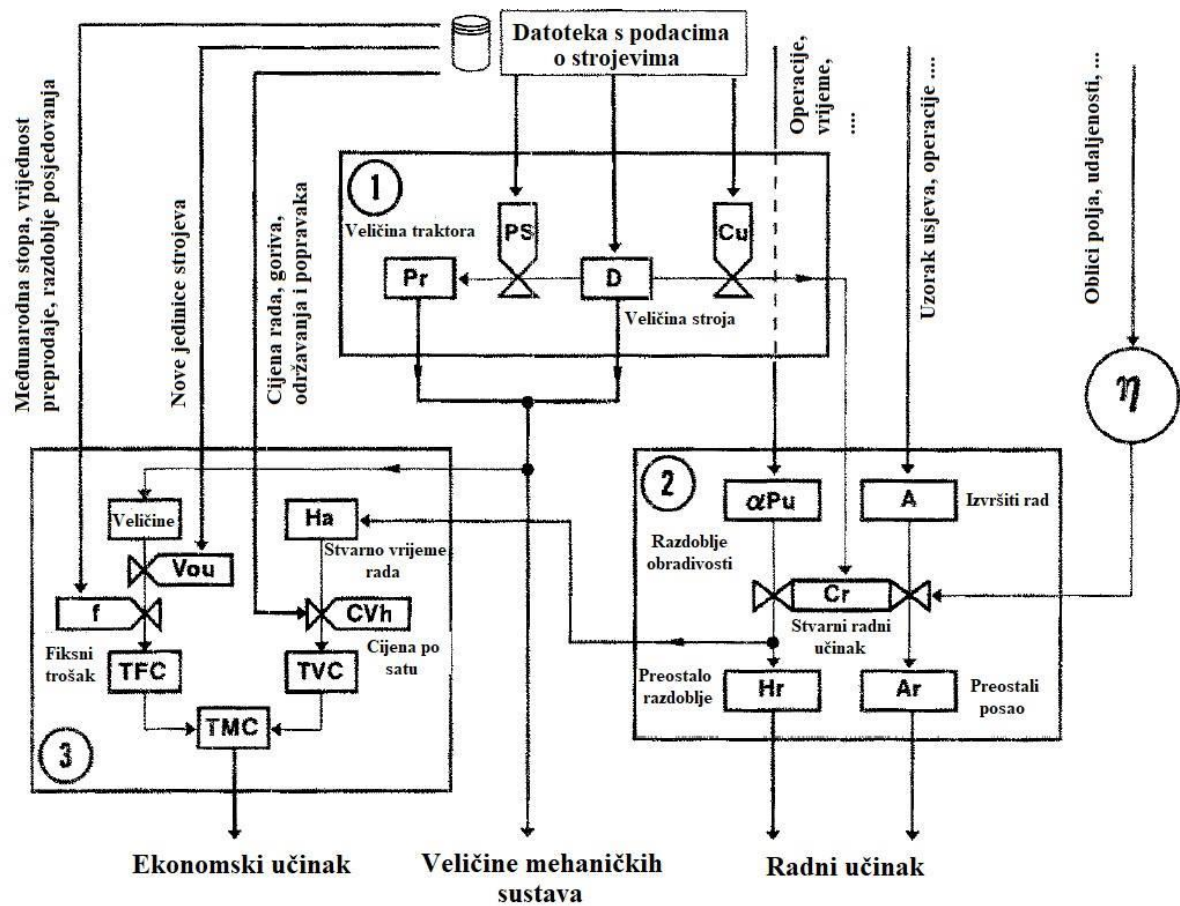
Datoteka s podacima o strojevima

Međunarodna stopa, vrijednost preprodaje, razdoblje posjedovanja

Nove jedinice strojeva

Cijena rada, goriva, održavanja i popravaka

Operacije, vrijeme, ....

Uzorak usjeva, operacije ....

Oblici polja, udaljenosti, ...

1

Veličina traktora

PS

Cu

Pr

D

Veličina stroja

$\eta$

3

Veličine

Vou

Ha

Stvarno vrijeme rada

f

CVh

Fiksni trošak

Cijena po satu

TFC

TVC

TMC

2

$\alpha$Pu

A

Izvršiti rad

Razdoblje obradivosti

Cr

Stvarni radni učinak

Preostalo razdoblje

Hr

Ar

Preostali posao

Ekonomski učinak

Veličine mehaničkih sustava

Radni učinak